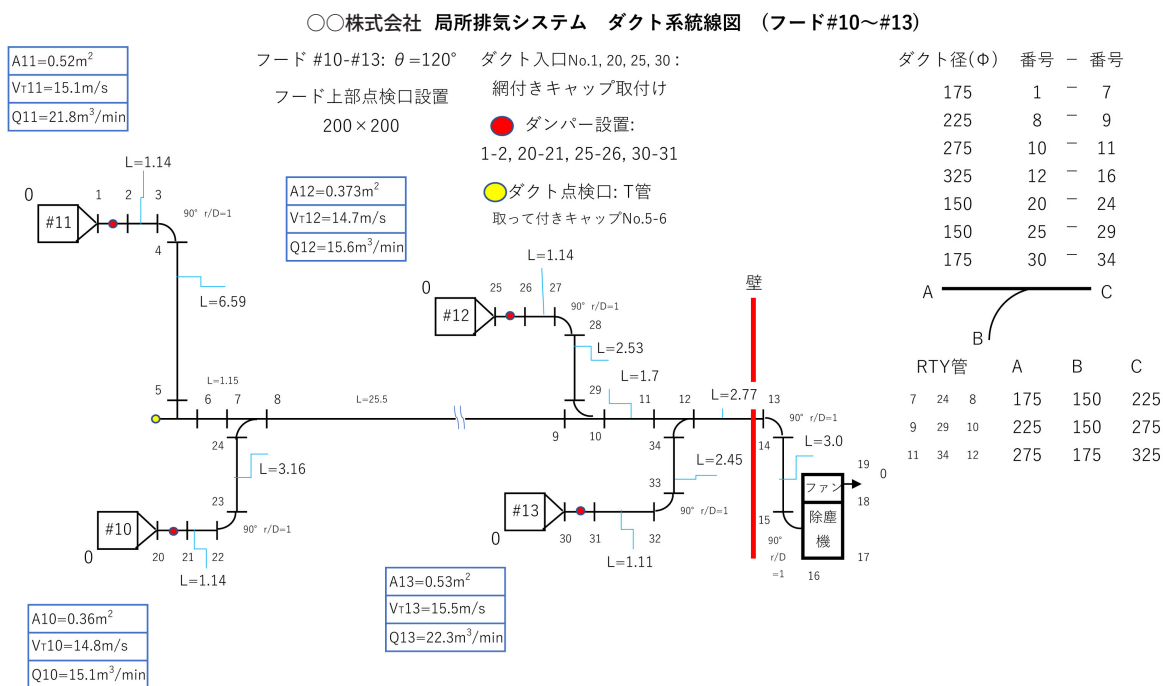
○○株式会社 局所排気システム ダクト系統線図 (フード#10～#13)

| A11=0.52m$^2$ |
|---|
| V$_T$11=15.1m/s |
| Q11=21.8m$^3$/min |

フード #10-#13: $\theta$=120°

フード上部点検口設置

200×200

ダクト入口No.1, 20, 25, 30 : 網付きキャップ取付け

ダンパー設置: 1-2, 20-21, 25-26, 30-31

ダクト点検口: T管

取って付きキャップNo.5-6

| ダクト径(Φ) | 番号 | - | 番号 |
|---|---|---|---|
| 175 | 1 | - | 7 |
| 225 | 8 | - | 9 |
| 275 | 10 | - | 11 |
| 325 | 12 | - | 16 |
| 150 | 20 | - | 24 |
| 150 | 25 | - | 29 |
| 175 | 30 | - | 34 |

A B C

| RTY管 | | | A | B | C |
|---|---|---|---|---|---|
| 7 | 24 | 8 | 175 | 150 | 225 |
| 9 | 29 | 10 | 225 | 150 | 275 |
| 11 | 34 | 12 | 275 | 175 | 325 |

| A12=0.373m$^2$ |
|---|
| V$_T$12=14.7m/s |
| Q12=15.6m$^3$/min |

L=1.14
0 1 2 3
#11
90° r/D=1
4
L=6.59

0 25 26 27 L=1.14
#12
90° r/D=1
28
L=2.53
29 L=1.7
壁

5 L=1.15 6 7 8 L=25.5 9 10 11 12 L=2.77 13 90° r/D=1
24 L=3.16 23
#10
90° r/D=1
0 20 21 22
L=1.14

34 L=2.45 33
#13
90° r/D=1
0 30 31 32
L=1.11

14 L=3.0 19 0
ファン 18
除塵機
15 90° r/D =1 16 17

| A13=0.53m$^2$ |
|---|
| V$_T$13=15.5m/s |
| Q13=22.3m$^3$/min |

| A10=0.36m$^2$ |
|---|
| V$_T$10=14.8m/s |
| Q10=15.1m$^3$/min |